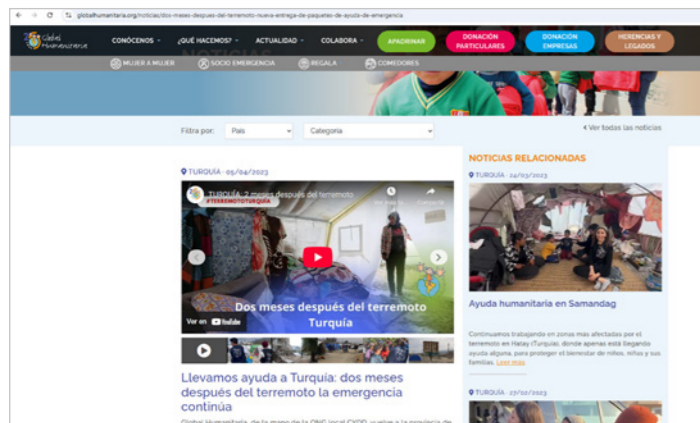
globalhumanitaria.org/noticias/dos-meses-despues-del-terremoto-nueva-entrega-de-paquetes-de-ayuda-de-emergencia

Global Humanitaria

CONÓCENOS ⌄ ¿QUÉ HACEMOS? ⌄ ACTUALIDAD ⌄ COLABORA ⌄ APADRINAR DONACIÓN PARTICULARES DONACIÓN EMPRESAS HERENCIAS Y LEGADOS

MUJER A MUJER SOCIO EMERGENCIA REGALA COMEDORES

Filtra por: País Categoría ‹ Ver todas las noticias

TURQUÍA · 05/04/2023

TURQUÍA: 2 meses después del terremoto
#TERREMOTOTURQUÍA

Dos meses después del terremoto Turquía

Ver en YouTube

Llevamos ayuda a Turquía: dos meses después del terremoto la emergencia continúa

Global Humanitaria, de la mano de la ONG local CYDD, vuelve a la provincia de

NOTICIAS RELACIONADAS

TURQUÍA · 24/03/2023

Ayuda humanitaria en Samandag

Continuamos trabajando en zonas más afectadas por el terremoto en Hatay (Turquía), donde apenas está llegando ayuda alguna, para proteger el bienestar de niños, niñas y sus familias. Leer más

TURQUÍA · 27/02/2023